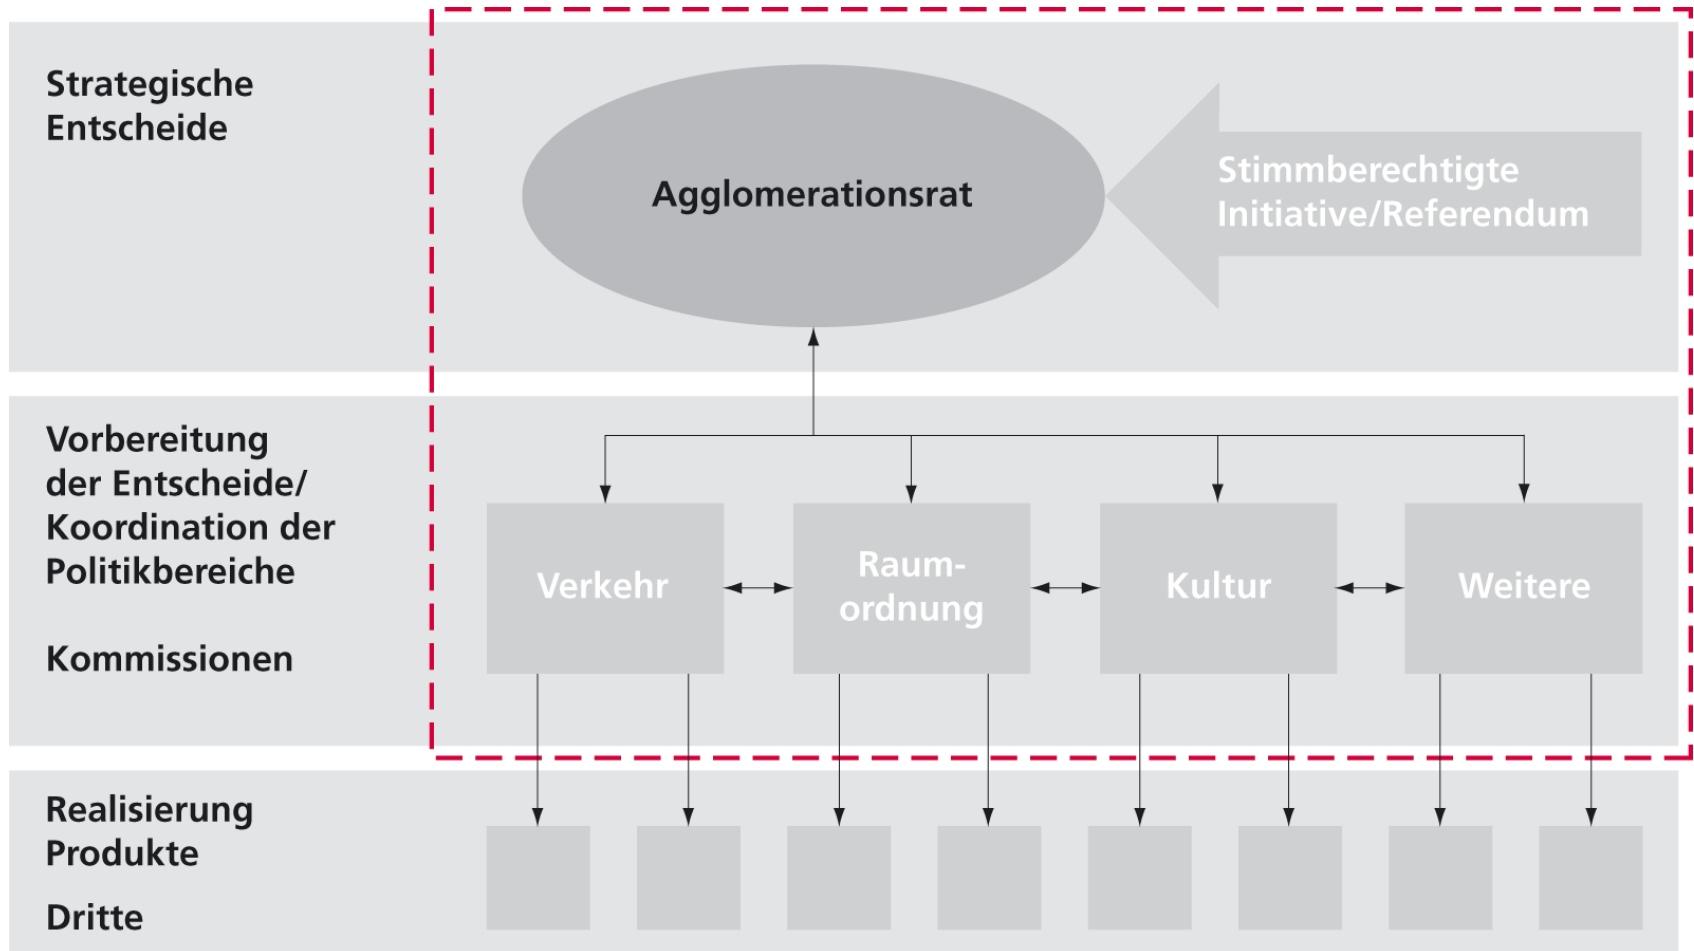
Strategische Entscheide

Agglomerationsrat

Stimmberechtigte Initiative/Referendum

Vorbereitung der Entscheide/ Koordination der Politikbereiche

Kommissionen

Verkehr

Raumordnung

Kultur

Weitere

Realisierung Produkte

Dritte